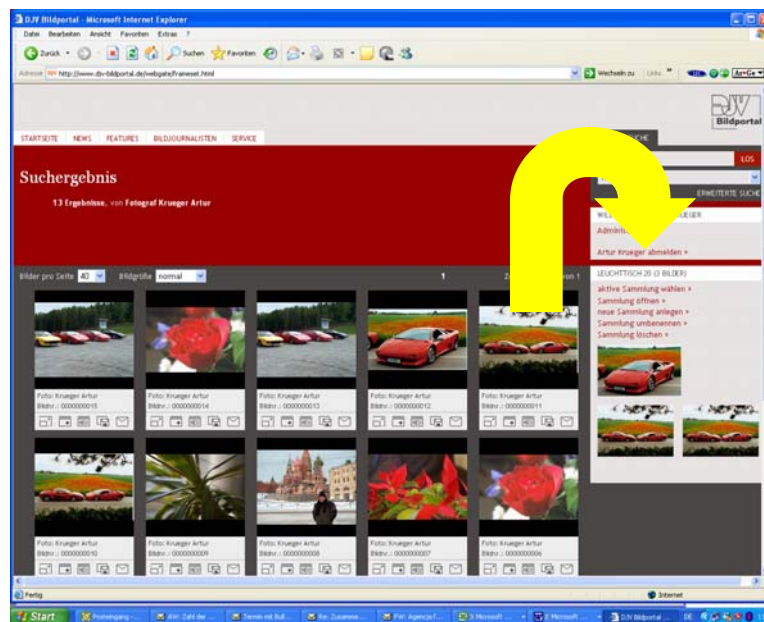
DJV Bildportal - Microsoft Internet Explorer

Datei Bearbeiten Ansicht Favoriten Extras ?

Zurück Suchen Favoriten

Adresse http://www.djv-bildportal.de/webgate/frameset.html

Wechseln zu Links

DJV Bildportal

STARTSEITE NEWS FEATURES BILDJOURNALISTEN SERVICE

SUCHE

LOS

ERWEITERTE SUCHE

Suchergebnis

13 Ergebnisse, von Fotograf Krueger Artur

WIL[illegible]UEGER

Admin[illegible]

Artur Krueger abmelden »

LEUCHTTISCH 20 (3 BILDER)

aktive Sammlung wählen »

Sammlung öffnen »

neue Sammlung anlegen »

Sammlung umbenennen »

Sammlung löschen »

Bilder pro Seite 40 Bildgröße normal

1

Z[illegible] von 1

Foto: Krueger Artur
Bildnr.: 0000000015

Foto: Krueger Artur
Bildnr.: 0000000014

Foto: Krueger Artur
Bildnr.: 0000000013

Foto: Krueger Artur
Bildnr.: 0000000012

Foto: Krueger Artur
Bildnr.: 0000000011

Foto: Krueger Artur
Bildnr.: 0000000010

Foto: Krueger Artur
Bildnr.: 0000000009

Foto: Krueger Artur
Bildnr.: 0000000008

Foto: Krueger Artur
Bildnr.: 0000000007

Foto: Krueger Artur
Bildnr.: 0000000006

Fertig

Internet

Start Posteingang - ... AW: Zahl der ... Termin mit Bull... Re: Zusamme... FW: Agencja f... 3 Microsoft ... 2 Microsoft ... DJV Bildportal ... DE